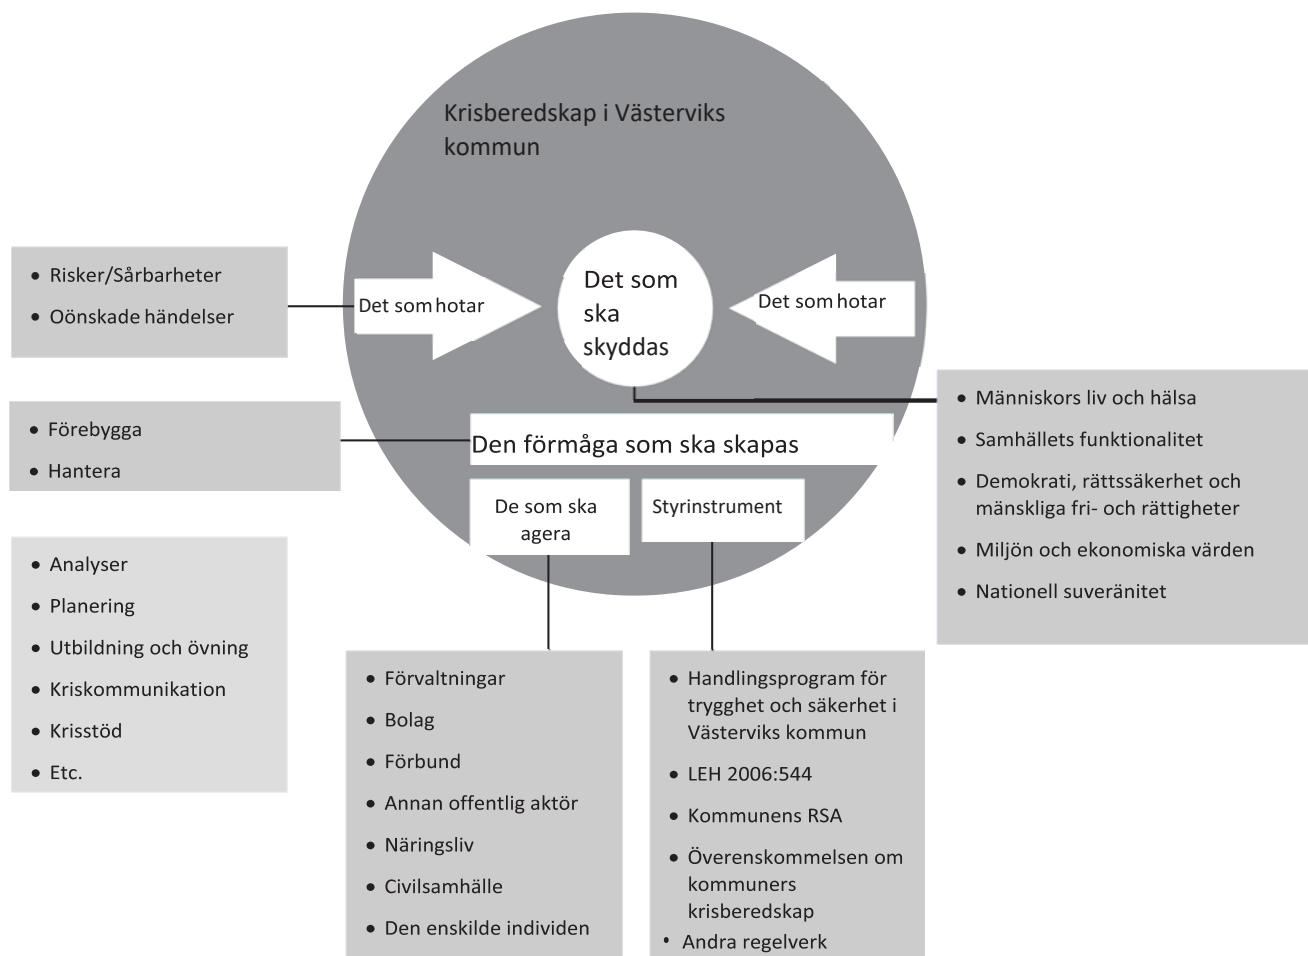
Krisberedskap i Västerviks kommun

- Risker/Sårbarheter
- Oönskade händelser

Det som hotar

Det som ska skyddas

Det som hotar

- Människors liv och hälsa
- Samhällets funktionalitet
- Demokrati, rättssäkerhet och mänskliga fri- och rättigheter
- Miljön och ekonomiska värden
- Nationell suveränitet

- Förebygga
- Hantera

Den förmåga som ska skapas

De som ska agera

Styrinstrument

- Analyser
- Planering
- Utbildning och övning
- Kriskommunikation
- Krisstöd
- Etc.

- Förvaltningar
- Bolag
- Förbund
- Annan offentlig aktör
- Näringsliv
- Civilsamhälle
- Den enskilde individen

- Handlingsprogram för trygghet och säkerhet i Västerviks kommun
- LEH 2006:544
- Kommunens RSA
- Överenskommelsen om kommuners krisberedskap
- Andra regelverk